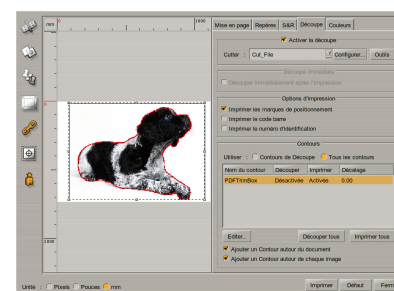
mm
1000
1000
Mise en page
Repères
S&R
Découpe
Couleurs
Activer la découpe
Cutter : Cut_File
Configurer...
Outils
Découpe immédiate
Découper immédiatement après l'impression
Options d'impression
Imprimer les marques de positionnement
Imprimer le code barre
Imprimer le numéro d'identification
Contours
Utiliser : Contours de Découpe Tous les contours

| Nom du contour | Découper | Imprimer | Décalage |
|---|---|---|---|
| PDFTrimBox | Désactivée | Activée | 0.00 |

Editer...
Découper tous
Imprimer tous
Ajouter un Contour autour du document
Ajouter un Contour autour de chaque image
Unité : Pixels Pouces mm
Imprimer
Défaut
Ferm